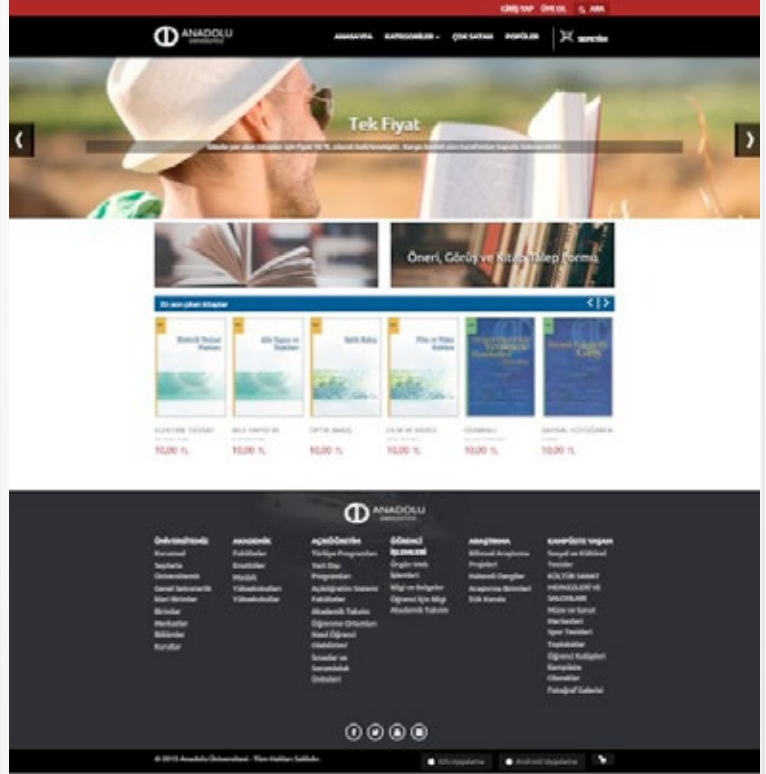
GİRİŞ YAP ÜYE OL ARA

ANADOLU ÜNİVERSİTESİ

ANASAYFA KATEGORİLER ÇOK SATAN POPÜLER SEPETİM

Tek Fiyat

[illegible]

Öneri, Görüş ve Kitap Talep Formu

En son çıkan kitaplar

Elektrik Tesisat Planları

Aile Yapısı ve İlişkiler

Optik Bakış

Film ve Video Kurgusu

ELEKTRİK TESİSAT 10,00 TL

AİLE YAPISI VE 10,00 TL

OPTİK BAKIŞ 10,00 TL

FİLM VE VİDEO 10,00 TL

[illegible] 10,00 TL

SAYISAL YÖNTEMLER 10,00 TL

ANADOLU ÜNİVERSİTESİ

ÜNİVERSİTEMİZ
Kurumsal
Tarihçe
Üniversitemiz
Genel Sekreterlik
İdari Birimler
Birimler
Merkezler
Bölümler
Kurullar

AKADEMİK
Fakülteler
Enstitüler
Meslek Yüksekokulları
Yüksekokullar

AÇIKÖĞRETİM
Türkiye Programları
Yurt Dışı Programları
Açıköğretim Sistemi Fakülteler
Akademik Takvim
Öğrenme Ortamları
Nasıl Öğrenci Olabilirim
Sınavlar ve Sonuçlandırma
Ücretler

ÖĞRENCİ İŞLEMLERİ
Örgün Web İşlemleri
Bilgi ve Belgeler
Öğrenci İşle Bilgi
Akademik Takvim

ARAŞTIRMA
Bilimsel Araştırma Projeleri
Hakemli Dergiler
Araştırma Birimleri
Etik Kurulu

KAMPÜSTE YAŞAM
Sosyal ve Kültürel Tesisler
KÜLTÜR SANAT ETKİNLİKLERİ VE SALONLARI
Müze ve Sanat Merkezleri
Spor Tesisleri
Topluluklar
Öğrenci Kulüpleri
Kampüste Olanaklar
Fotoğraf Galerisi

© 2015 Anadolu Üniversitesi - Tüm Hakları Saklıdır.

iOS Uygulaması Android Uygulaması